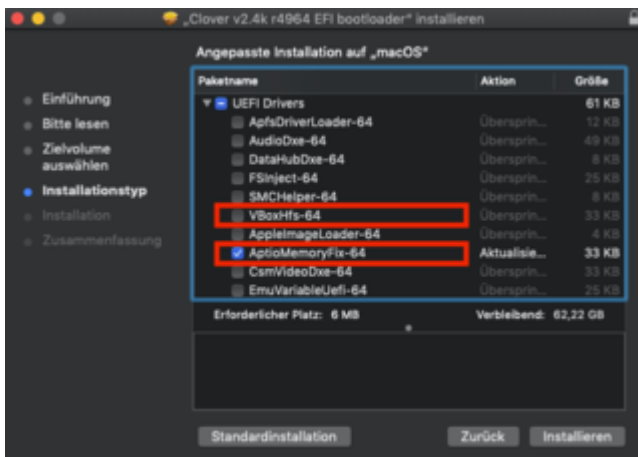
„Clover v2.4k r4964 EFI bootloader“ installieren

Angepasste Installation auf „macOS“

Einführung
Bitte lesen
Zielvolume auswählen
Installationstyp
Installation
Zusammenfassung

| Paketname | Aktion | Größe |
|---|---|---|
| UEFI Drivers | | 61 KB |
| ApfsDriverLoader-64 | Überspringen | 12 KB |
| AudioDxe-64 | Überspringen | 49 KB |
| DataHubDxe-64 | Überspringen | 8 KB |
| FSInject-64 | Überspringen | 25 KB |
| SMCHelper-64 | Überspringen | 8 KB |
| VBoxHfs-64 | Überspringen | 33 KB |
| AppleImageLoader-64 | Überspringen | 4 KB |
| AptioMemoryFix-64 | Aktualisie... | 33 KB |
| CsmVideoDxe-64 | Überspringen | 33 KB |
| EmuVariableUefi-64 | Überspringen | 25 KB |

Erforderlicher Platz: 6 MB
Verbleibend: 62,22 GB

Standardinstallation
Zurück
Installieren